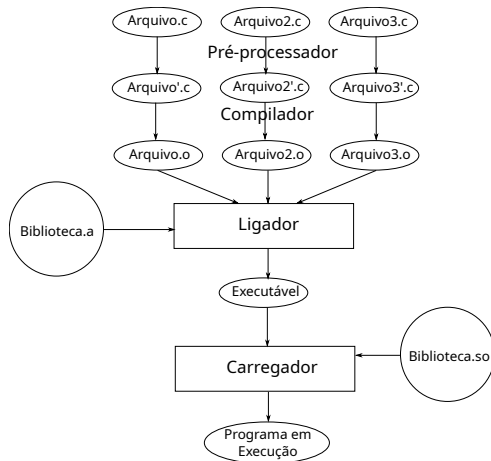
Arquivo.c
Arquivo2.c
Arquivo3.c
Pré-processador
Arquivo'.c
Arquivo2'.c
Arquivo3'.c
Compilador
Arquivo.o
Arquivo2.o
Arquivo3.o
Biblioteca.a
Ligador
Executável
Carregador
Biblioteca.so
Programa em Execução